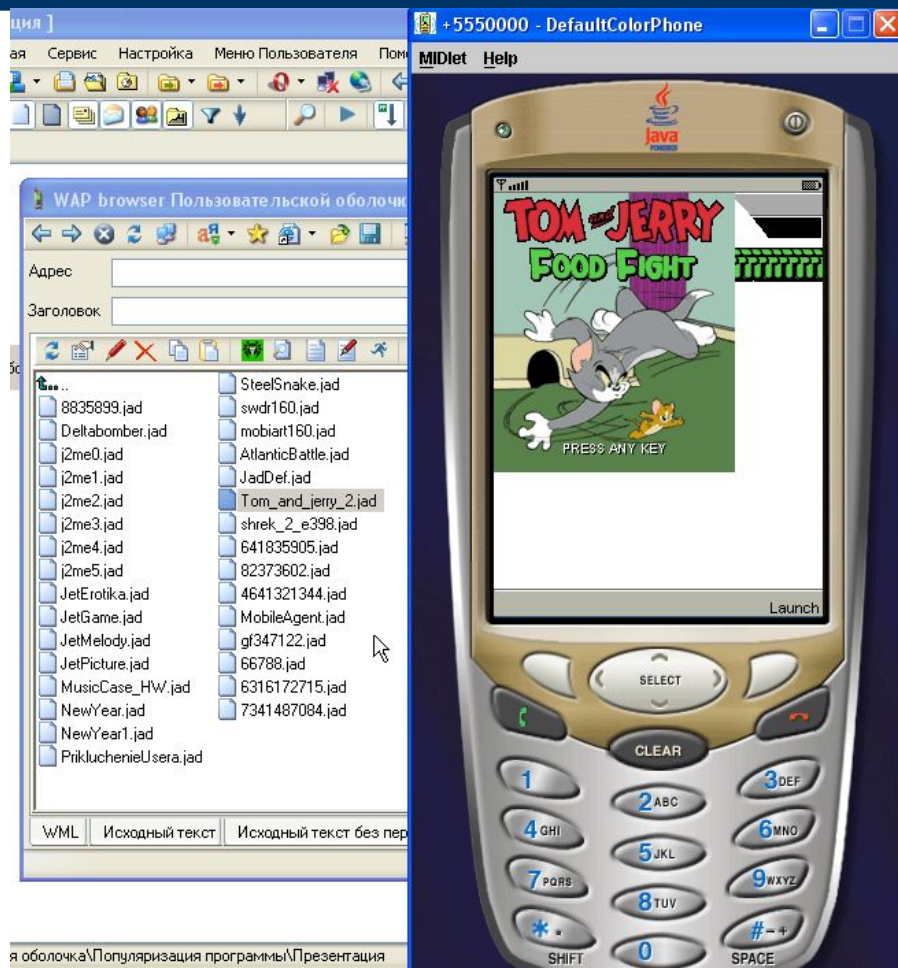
ция ]

ая Сервис Настройка Меню Пользователя Пом

WAP browser Пользовательской оболочк

Адрес

Заголовок

..
8835899.jad
Deltabomber.jad
j2me0.jad
j2me1.jad
j2me2.jad
j2me3.jad
j2me4.jad
j2me5.jad
JetErotika.jad
JetGame.jad
JetMelody.jad
JetPicture.jad
MusicCase_HW.jad
NewYear.jad
NewYear1.jad
PrikluchenieUsera.jad

SteelSnake.jad
swdr160.jad
mobiart160.jad
AtlanticBattle.jad
JadDef.jad
Tom_and_jerry_2.jad
shrek_2_e398.jad
641835905.jad
82373602.jad
4641321344.jad
MobileAgent.jad
gf347122.jad
66788.jad
6316172715.jad
7341487084.jad

WML | Исходный текст | Исходный текст без пер

я оболочка\Популяризация программы\Презентация

+5550000 - DefaultColorPhone

MIDlet Help

Java

TOM and JERRY
FOOD FIGHT
PRESS ANY KEY

Launch

SELECT
CLEAR
1
2 ABC
3 DEF
4 GHI
5 JKL
6 MNO
7 PQRS
8 TUV
9 WXYZ
* .
0
# - +
SHIFT
SPACE